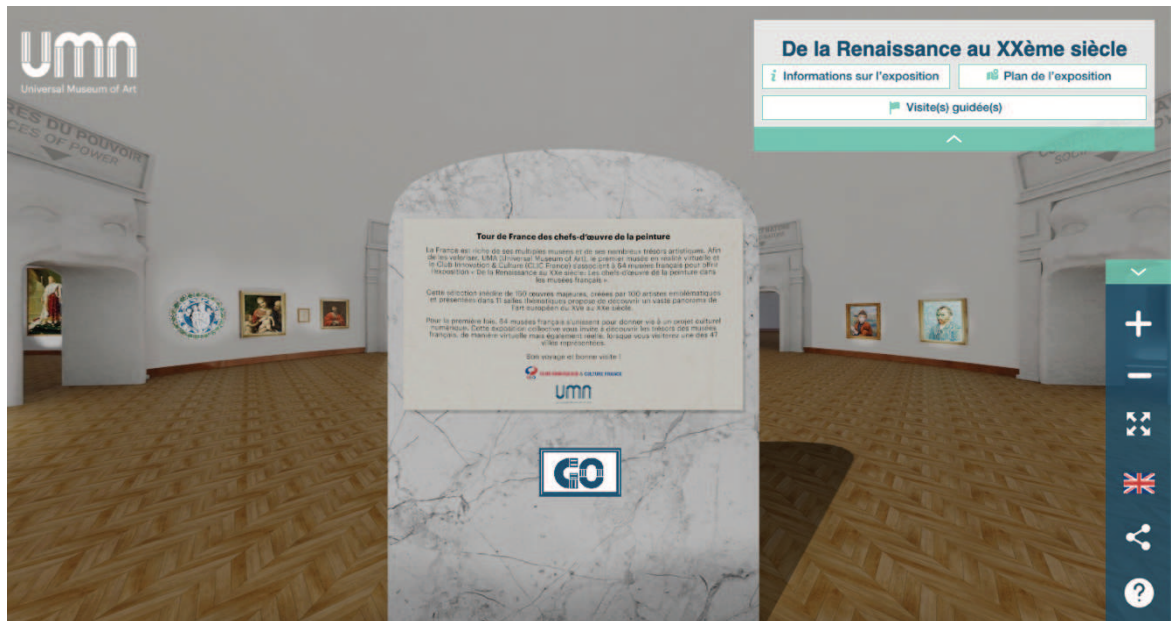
UMA
Universal Museum of Art

De la Renaissance au XXème siècle
Informations sur l'exposition
Plan de l'exposition
Visite(s) guidée(s)

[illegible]ES DU POUVOIR
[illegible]CES OF POWER

Tour de France des chefs-d'œuvre de la peinture

La France est riche de ses multiples musées et de ses nombreux trésors artistiques. Afin de les valoriser, UMA (Universal Museum of Art), le premier musée en réalité virtuelle et le Club Innovation & Culture (CLIC France) s'associent à 54 musées français pour offrir l'exposition « De la Renaissance au XXe siècle. Les chefs-d'œuvre de la peinture dans les musées français »

Cette sélection inédite de 100 œuvres majeures, créées par 100 artistes emblématiques et présentées dans 11 salles thématiques propose de découvrir un vaste panorama de l'art européen du XVe au XXe siècle.

Pour la première fois, 54 musées français s'unissent pour donner vie à un projet culturel numérique. Cette exposition collective vous invite à découvrir les trésors des musées français, de manière virtuelle mais également réelle, lorsque vous visiterez une des 47 villes représentées.

Bon voyage et bonne visite !

CLUB INNOVATION & CULTURE FRANCE

UMA

GO